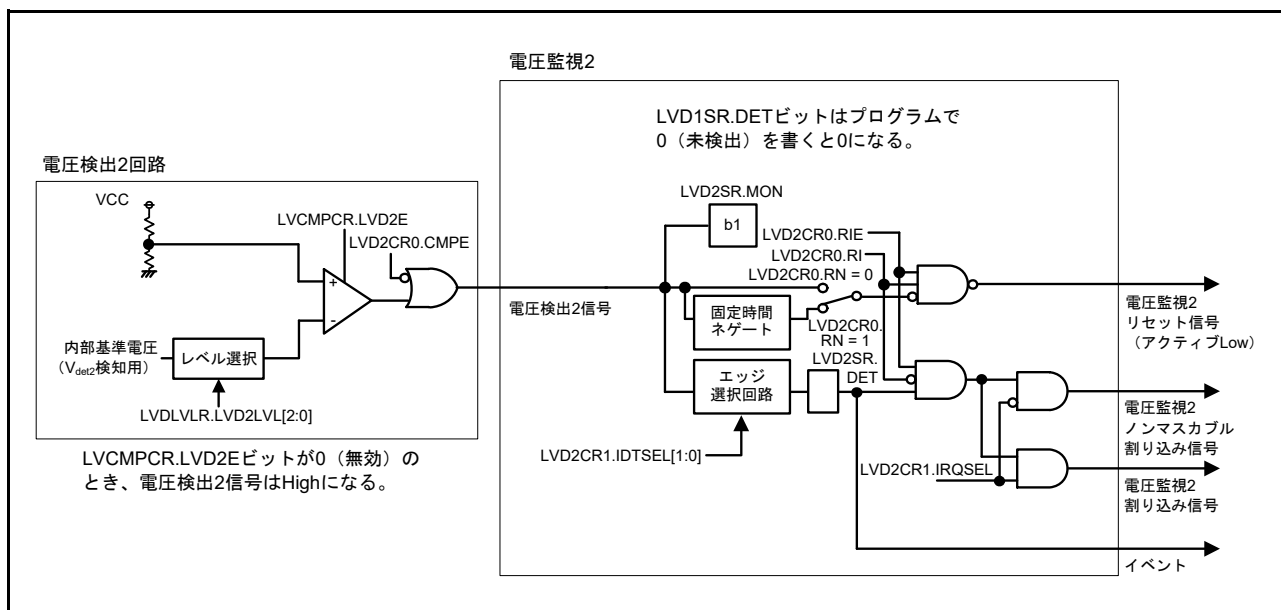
電圧監視2

LVD1SR.DETビットはプログラムで 0（未検出）を書くと0になる。

電圧検出2回路

VCC

LVCMPCR.LVD2E

LVD2CR0.CMPE

+

-

内部基準電圧（$V_{det2}$検知用）

レベル選択

LVDLVLR.LVD2LVL[2:0]

LVCMPCR.LVD2Eビットが0（無効）のとき、電圧検出2信号はHighになる。

LVD2SR.MON

b1

LVD2CR0.RIE

LVD2CR0.RI

LVD2CR0.RN = 0

電圧検出2信号

固定時間ネゲート

LVD2CR0.RN = 1

LVD2SR.DET

エッジ選択回路

LVD2CR1.IDTSEL[1:0]

LVD2CR1.IRQSEL

電圧監視2リセット信号（アクティブLow）

電圧監視2ノンマスカブル割り込み信号

電圧監視2割り込み信号

イベント